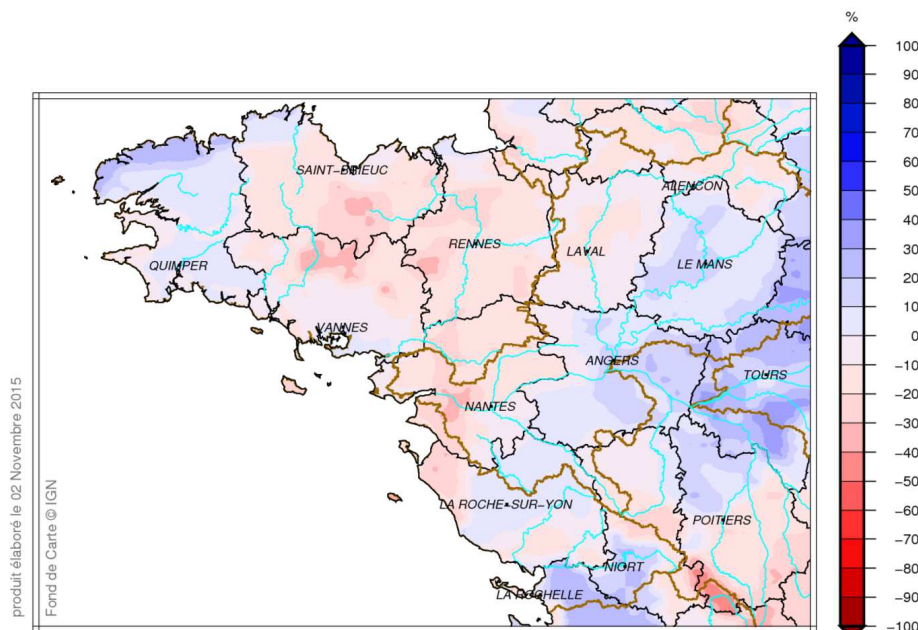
%
100
90
80
70
60
50
40
30
20
10
0
−10
−20
−30
−40
−50
−60
−70
−80
−90
−100

SAINT-BRIEUC
ALENCON
RENNES
LAVAL
QUIMPER
LE MANS
VANNES
ANGERS
TOURS
NANTES
LA ROCHE-SUR-YON
POITIERS
NIORT
LA ROCHELLE

produit élaboré le 02 Novembre 2015
Fond de Carte © IGN